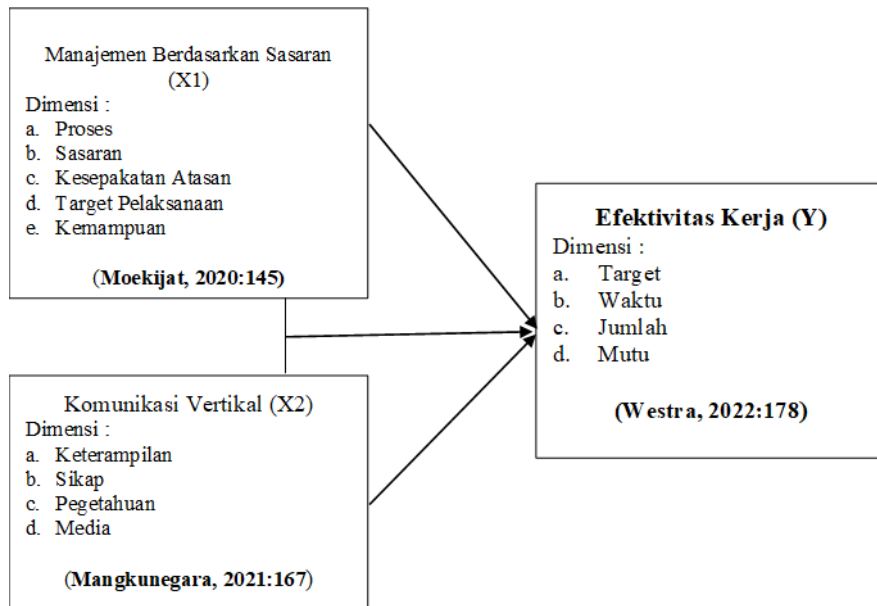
Manajemen Berdasarkan Sasaran (X1)
Dimensi :
a. Proses
b. Sasaran
c. Kesepakatan Atasan
d. Target Pelaksanaan
e. Kemampuan

(Moekijat, 2020:145)

Komunikasi Vertikal (X2)
Dimensi :
a. Keterampilan
b. Sikap
c. Pegetahuan
d. Media

(Mangkunegara, 2021:167)

Efektivitas Kerja (Y)
Dimensi :
a. Target
b. Waktu
c. Jumlah
d. Mutu

(Westra, 2022:178)